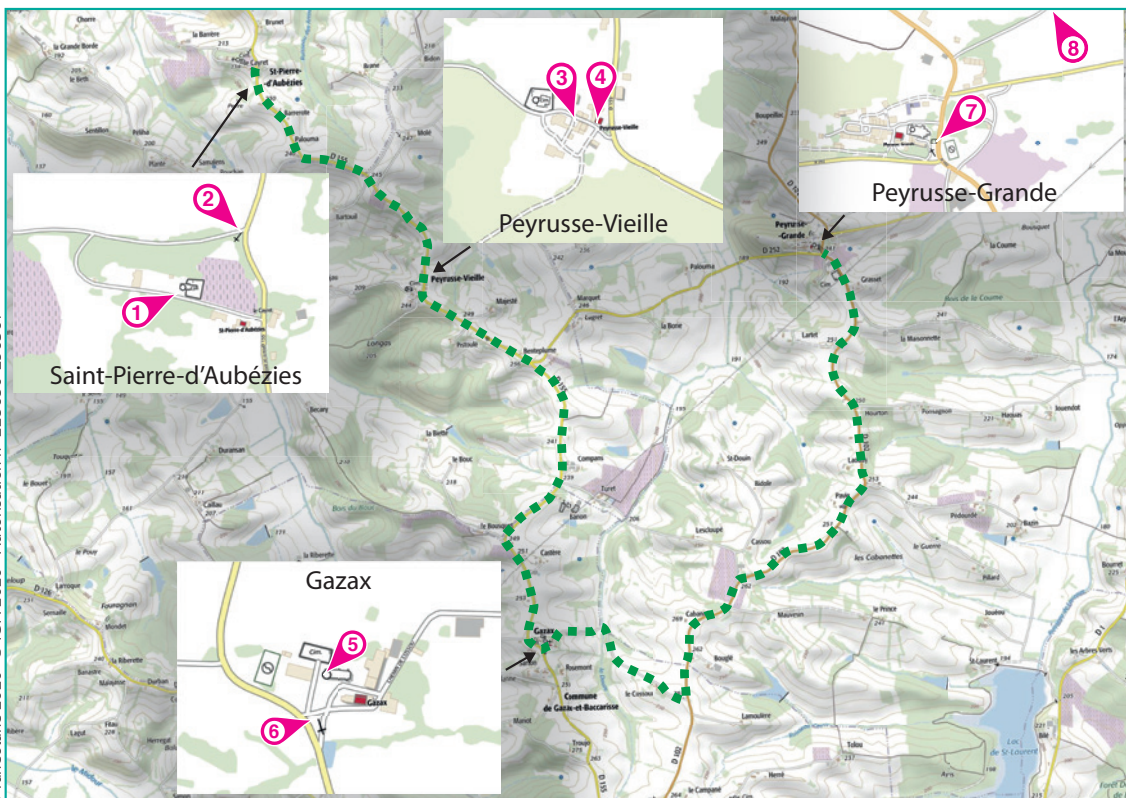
Peyrusse-Vieille

3 4

Peyrusse-Vieille

Peyrusse-Grande

7 8

Peyrusse-Grande

2

1

St-Pierre-d'Aubézies

Saint-Pierre-d'Aubézies

St-Pierre-d'Aubézies

Peyrusse-Vieille

Peyrusse-Grande

D 252

Gazax

Cim

5

6

Gazax

Gazax

Commune de Gazax-et-Baccarisse

Lac de St-Laurent

D 102

D 155

D 126